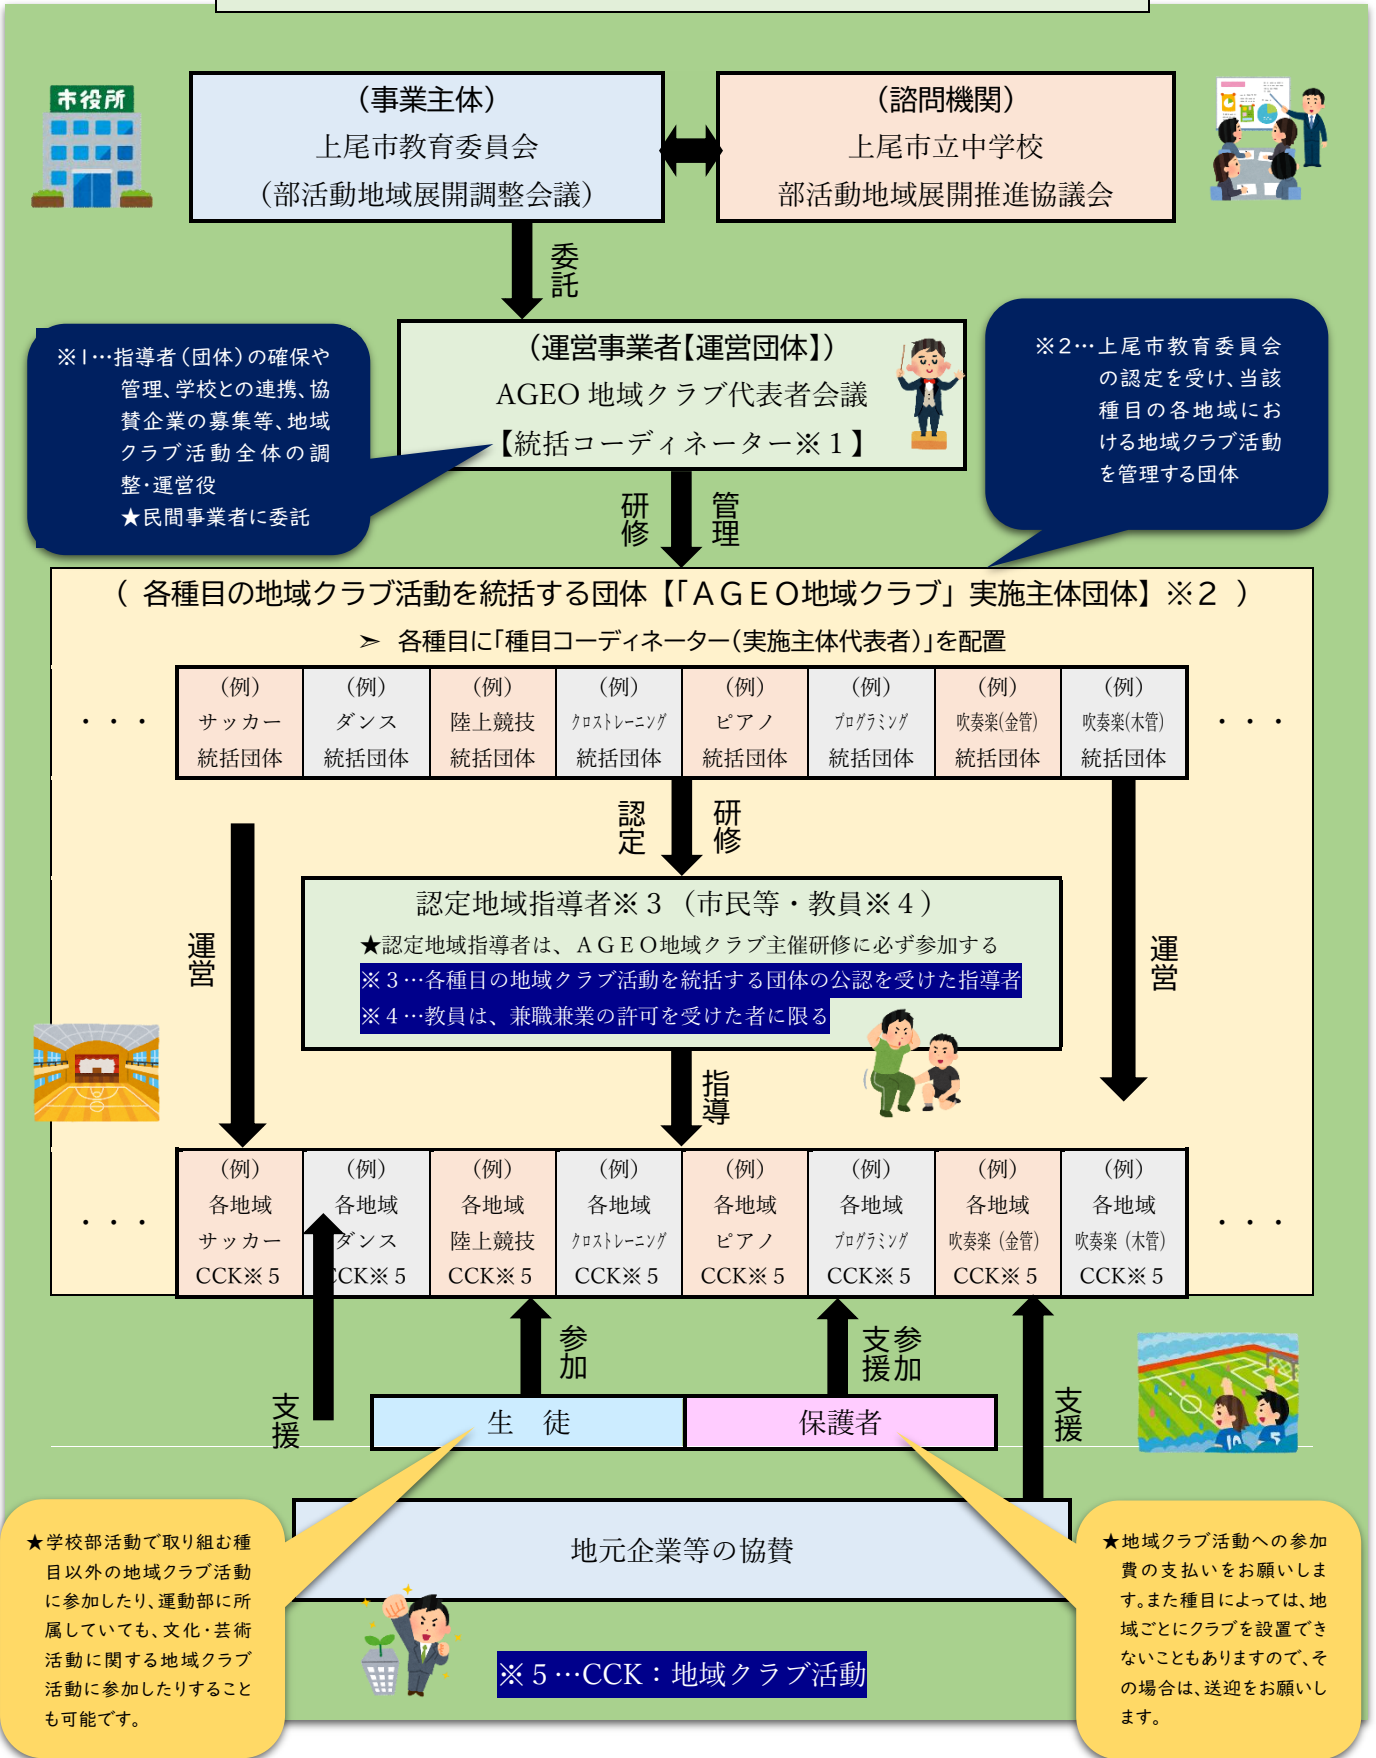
市役所

（事業主体）
上尾市教育委員会
（部活動地域展開調整会議）

（諮問機関）
上尾市立中学校
部活動地域展開推進協議会

委託

※1…指導者（団体）の確保や管理、学校との連携、協賛企業の募集等、地域クラブ活動全体の調整・運営役
★民間事業者に委託

（運営事業者【運営団体】）
AGEO 地域クラブ代表者会議
【統括コーディネーター※１】

※2…上尾市教育委員会の認定を受け、当該種目の各地域における地域クラブ活動を管理する団体

研修 管理

（ 各種目の地域クラブ活動を統括する団体【「ＡＧＥＯ地域クラブ」実施主体団体】※２ ）
➢ 各種目に「種目コーディネーター（実施主体代表者）」を配置

| ・・・ | （例）サッカー統括団体 | （例）ダンス統括団体 | （例）陸上競技統括団体 | （例）クロストレーニング統括団体 | （例）ピアノ統括団体 | （例）プログラミング統括団体 | （例）吹奏楽(金管)統括団体 | （例）吹奏楽(木管)統括団体 | ・・・ |
|---|---|---|---|---|---|---|---|---|---|

認定 研修

運営

認定地域指導者※３（市民等・教員※４）
★認定地域指導者は、ＡＧＥＯ地域クラブ主催研修に必ず参加する
※３…各種目の地域クラブ活動を統括する団体の公認を受けた指導者
※４…教員は、兼職兼業の許可を受けた者に限る

運営

指導

| ・・・ | （例）各地域サッカーCCK※５ | （例）各地域ダンスCCK※５ | （例）各地域陸上競技CCK※５ | （例）各地域クロストレーニングCCK※５ | （例）各地域ピアノCCK※５ | （例）各地域プログラミングCCK※５ | （例）各地域吹奏楽（金管）CCK※５ | （例）各地域吹奏楽（木管）CCK※５ | ・・・ |
|---|---|---|---|---|---|---|---|---|---|

参加 支援 参加

支援 生 徒 保護者 支援

★学校部活動で取り組む種目以外の地域クラブ活動に参加したり、運動部に所属していても、文化・芸術活動に関する地域クラブ活動に参加したりすることも可能です。

地元企業等の協賛

★地域クラブ活動への参加費の支払いをお願いします。また種目によっては、地域ごとにクラブを設置できないこともありますので、その場合は、送迎をお願いします。

※５…CCK：地域クラブ活動